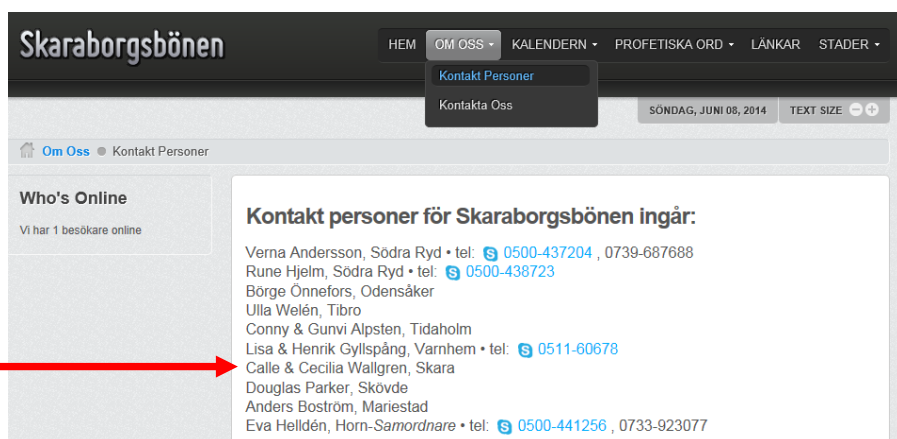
Skaraborgsbönen

HEM OM OSS ▾ KALENDERN ▾ PROFETISKA ORD ▾ LÄNKAR STADER ▾

Kontakt Personer
Kontakta Oss

SÖNDAG, JUNI 08, 2014 TEXT SIZE

Om Oss Kontakt Personer

Who's Online

Vi har 1 besökare online

Kontakt personer för Skaraborgsbönen ingår:

Verna Andersson, Södra Ryd • tel: 0500-437204 , 0739-687688
Rune Hjelm, Södra Ryd • tel: 0500-438723
Börge Önnefors, Odensåker
Ulla Welén, Tibro
Conny & Gunvi Alpsten, Tidaholm
Lisa & Henrik Gyllspång, Varnhem • tel: 0511-60678
Calle & Cecilia Wallgren, Skara
Douglas Parker, Skövde
Anders Boström, Mariestad
Eva Helldén, Horn-Samordnare • tel: 0500-441256 , 0733-923077